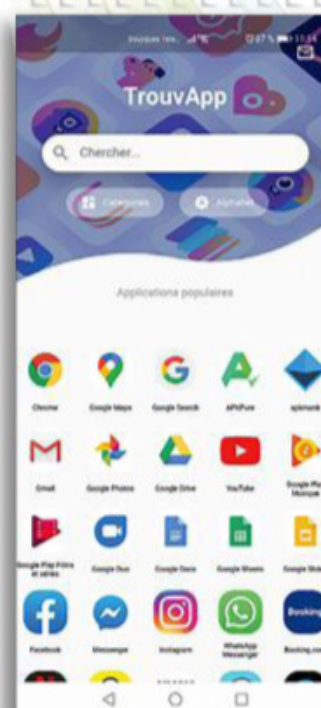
bouygues tele... 67% 11:34

TrouvApp

Chercher...

Catégories

Alphabet

Applications populaires

Chrome

Google Maps

Google Search

APKPure

apkmonk

Gmail

Google Photos

Google Drive

YouTube

Google Play Musique

Google Play Films et séries

Google Duo

Google Docs

Google Sheets

Google Slides

Facebook

Messenger

Instagram

WhatsApp Messenger

Booking

Booking.com